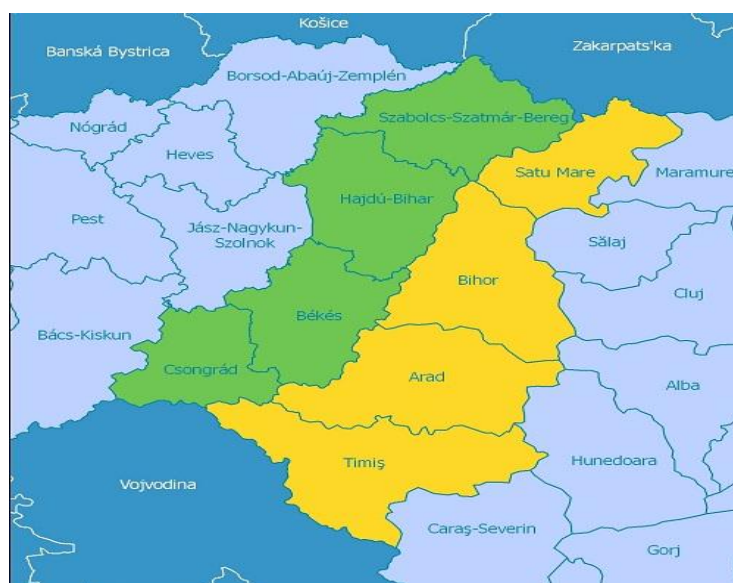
Košice
Banská Bystrica
Zakarpats'ka
Borsod-Abaúj-Zemplén
Nógrád
Szabolcs-Szatmár-Bereg
Heves
Satu Mare
Maramure
Hajdú-Bihar
Pest
Jász-Nagykun-Szolnok
Sălaj
Bihor
Cluj
Békés
Bács-Kiskun
Csongrád
Arad
Alba
Timiş
Hunedoara
Vojvodina
Caraş-Severin
Gorj